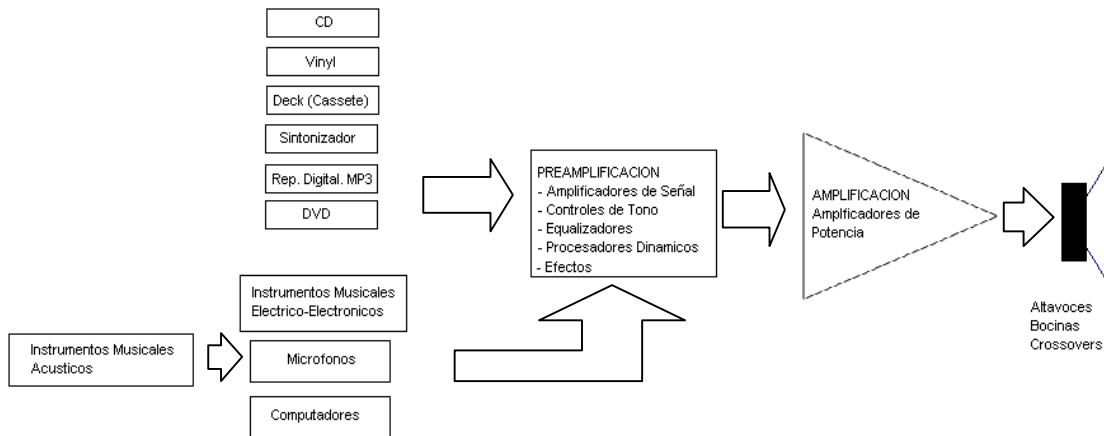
CD

Vinyl

Deck (Cassete)

Sintonizador

Rep. Digital. MP3

DVD

PREAMPLIFICACION
- Amplificadores de Señal
- Controles de Tono
- Equalizadores
- Procesadores Dinamicos
- Efectos

AMPLIFICACION
Amplificadores de Potencia

Altavoces
Bocinas
Crossovers

Instrumentos Musicales Electrico-Electronicos

Instrumentos Musicales Acusticos

Microfonos

Computadores